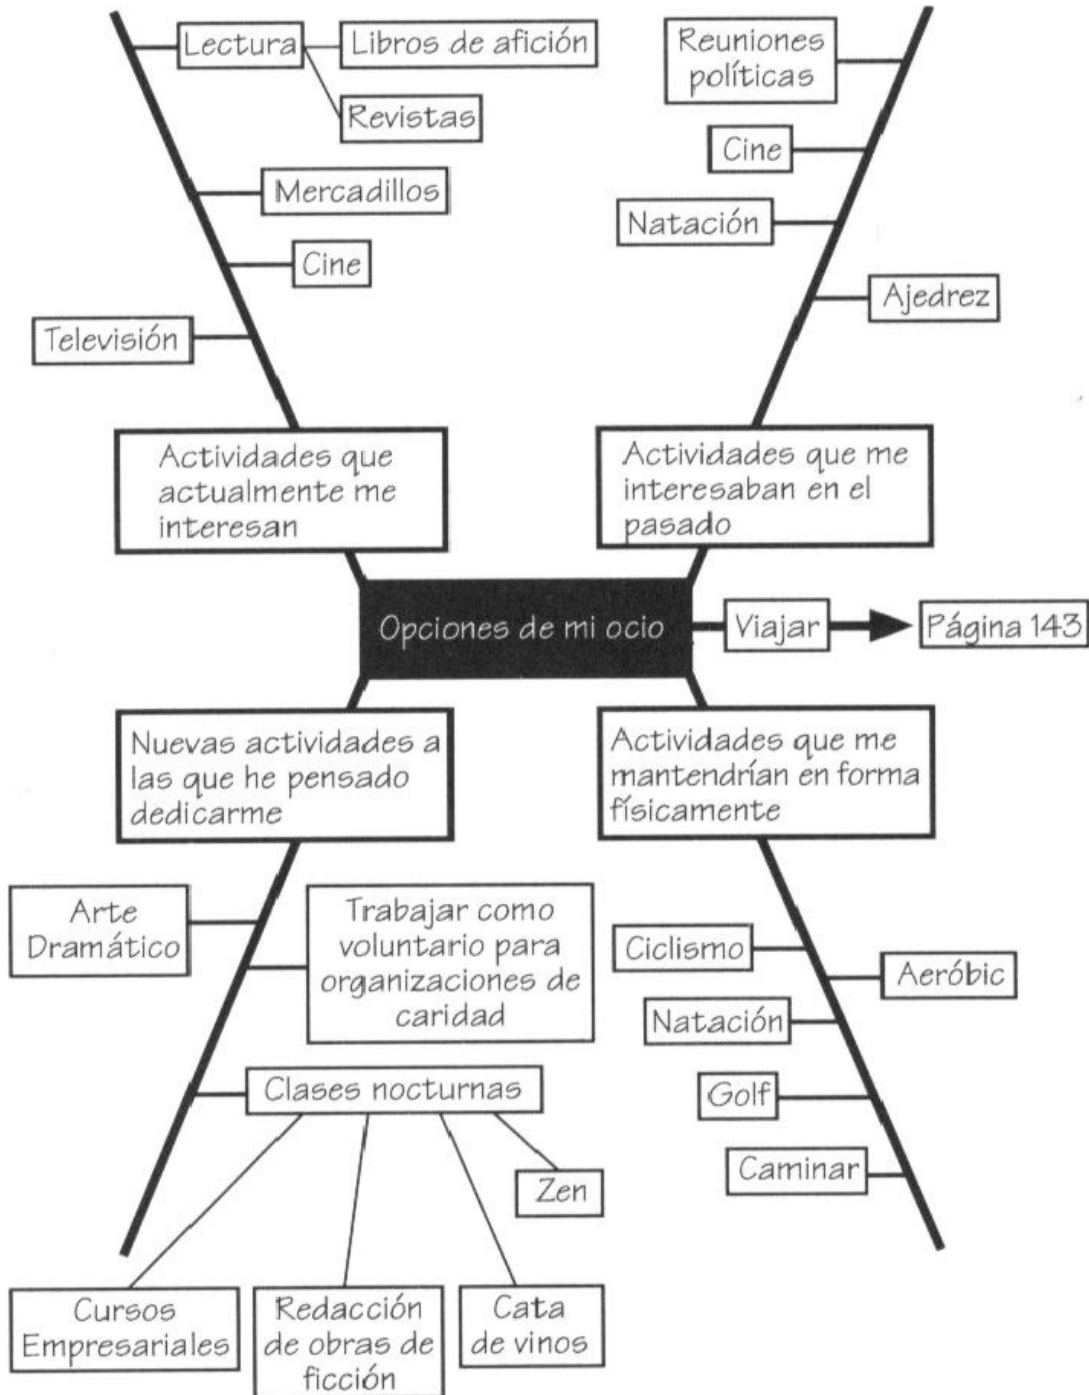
Lectura
Libros de afición
Revistas
Mercadillos
Cine
Televisión

Reuniones políticas
Cine
Natación
Ajedrez

Actividades que actualmente me interesan

Actividades que me interesaban en el pasado

Opciones de mi ocio
Viajar
Página 143

Nuevas actividades a las que he pensado dedicarme

Actividades que me mantendrían en forma físicamente

Arte Dramático
Trabajar como voluntario para organizaciones de caridad
Clases nocturnas
Zen
Cursos Empresariales
Redacción de obras de ficción
Cata de vinos

Ciclismo
Aeróbic
Natación
Golf
Caminar